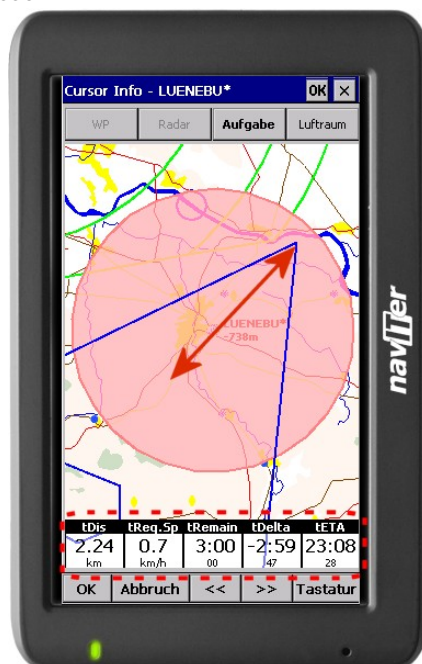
Cursor Info - LUENEBU* OK ×

WP Radar Aufgabe Luftraum

LUENEBU*
738m

| tDis | tReq.Sp | tRemain | tDelta | tETA |
|---|---|---|---|---|
| 2.24 | 0.7 | 3:00 | -2:59 | 23:08 |
| km | km/h | 00 | 47 | 28 |

OK Abbruch << >> Tastatur

naviter